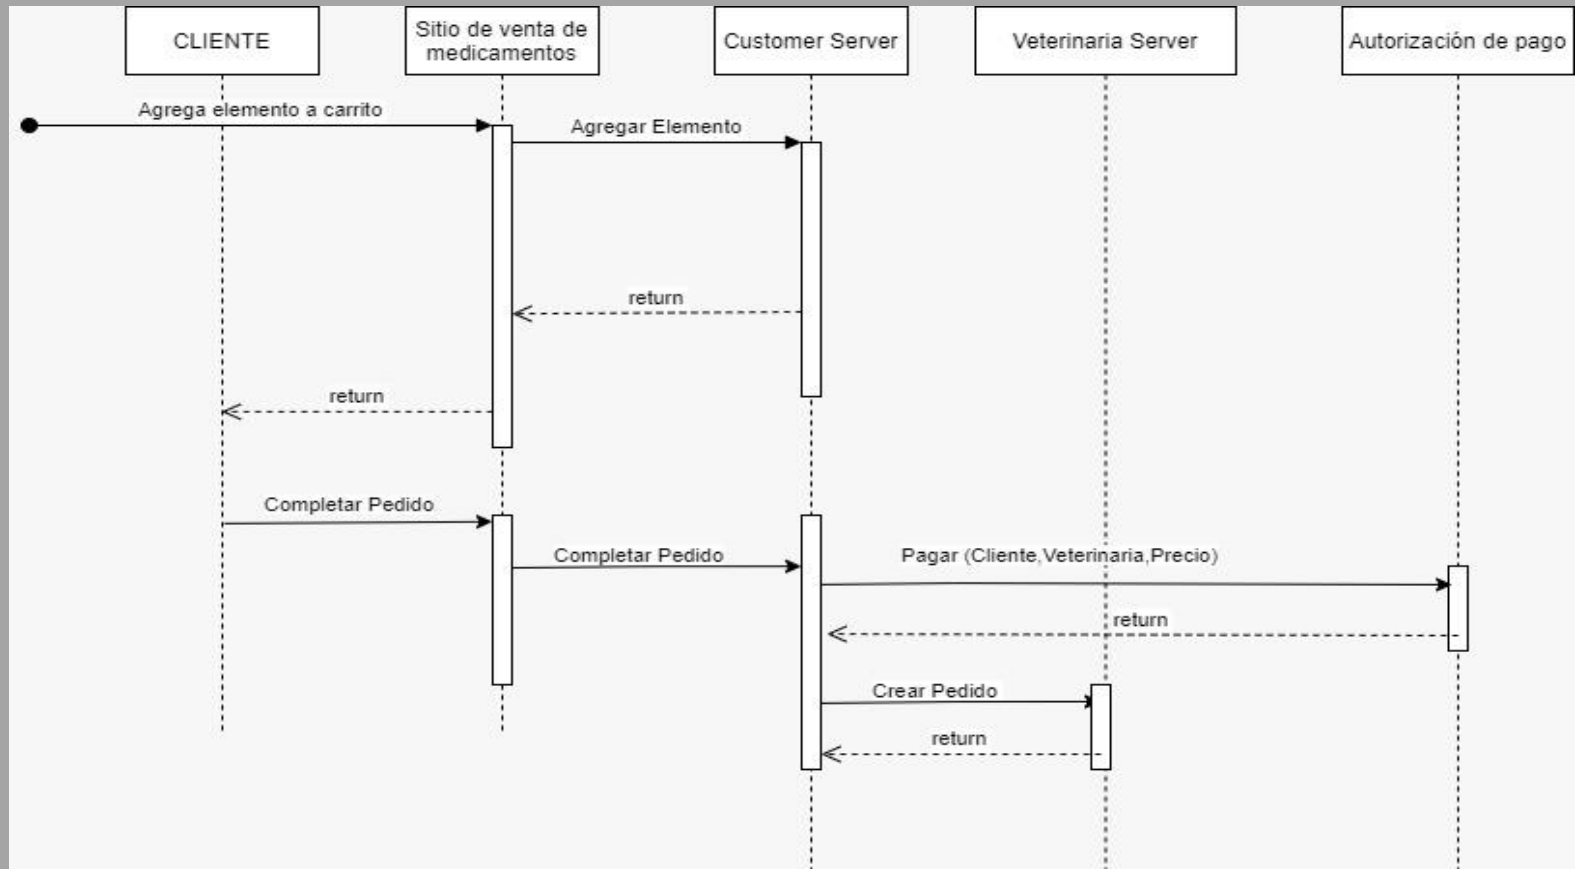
CLIENTE

Sitio de venta de medicamentos

Customer Server

Veterinaria Server

Autorización de pago

Agrega elemento a carrito

Agregar Elemento

return

return

Completar Pedido

Completar Pedido

Pagar (Cliente,Veterinaria,Precio)

return

Crear Pedido

return